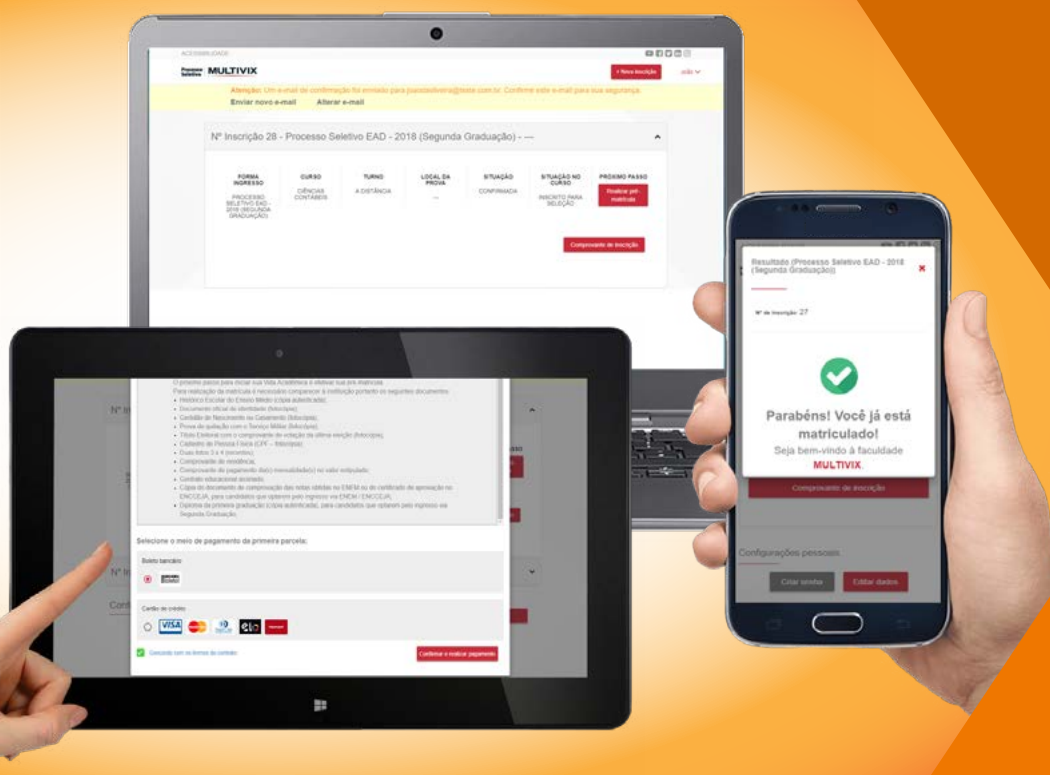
ACESSIBILIDADE

Processo Seletivo MULTIVIX

+ Nova inscrição

Atenção: Um e-mail de confirmação foi enviado para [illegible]. Confirme este e-mail para sua segurança.

Enviar novo e-mail   Alterar e-mail

Nº Inscrição 28 - Processo Seletivo EAD - 2018 (Segunda Graduação) - ---

| FORMA INGRESSO | CURSO | TURNO | LOCAL DA PROVA | SITUAÇÃO | SITUAÇÃO NO CURSO | PRÓXIMO PASSO |
|---|---|---|---|---|---|---|
| PROCESSO SELETIVO EAD - 2018 (SEGUNDA GRADUAÇÃO) | CIÊNCIAS CONTÁBEIS | A DISTÂNCIA | --- | CONFIRMADA | INSCRITO PARA SELEÇÃO | Realizar pré-matrícula |

Comprovante de inscrição

Resultado (Processo Seletivo EAD - 2018 (Segunda Graduação))

Nº de Inscrição 27

Parabéns! Você já está matriculado!

Seja bem-vindo à faculdade MULTIVIX

Comprovante de inscrição

Configurações pessoais

Criar senha   Editar dados

O próximo passo para iniciar sua Vida Acadêmica é efetivar sua pré-matrícula.
Para realização da matrícula é necessário comparecer à instituição portando os seguintes documentos:
• Histórico Escolar do Ensino Médio (cópia autenticada);
• Documento oficial de identidade (fotocópia);
• Certidão de Nascimento ou Casamento (fotocópia);
• Prova de quitação com o Serviço Militar (fotocópia);
• Título Eleitoral com o comprovante de votação da última eleição (fotocópia);
• Cadastro de Pessoa Física (CPF – fotocópia);
• Duas fotos 3 x 4 (recentes);
• Comprovante de residência;
• Comprovante de pagamento da(s) mensalidade(s) no valor estipulado;
• Contrato educacional assinado;
• Cópia do documento de comprovação das notas obtidas no ENEM ou do certificado de aprovação no ENCCEJA, para candidatos que optarem pelo ingresso via ENEM / ENCCEJA;
• Diploma da primeira graduação (cópia autenticada), para candidatos que optarem pelo ingresso via Segunda Graduação.

Selecione o meio de pagamento da primeira parcela:

Boleto bancário

Cartão de crédito

VISA

Concordo com os termos do contrato

Confirmar e realizar pagamento